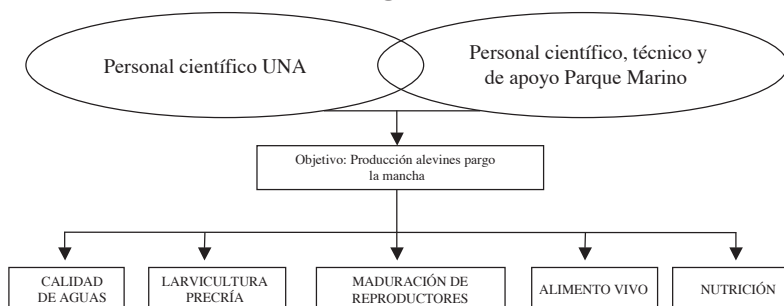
Personal científico UNA

Personal científico, técnico y de apoyo Parque Marino

Objetivo: Producción alevines pargo la mancha

CALIDAD DE AGUAS

LARVICULTURA PRECRÍA

MADURACIÓN DE REPRODUCTORES

ALIMENTO VIVO

NUTRICIÓN